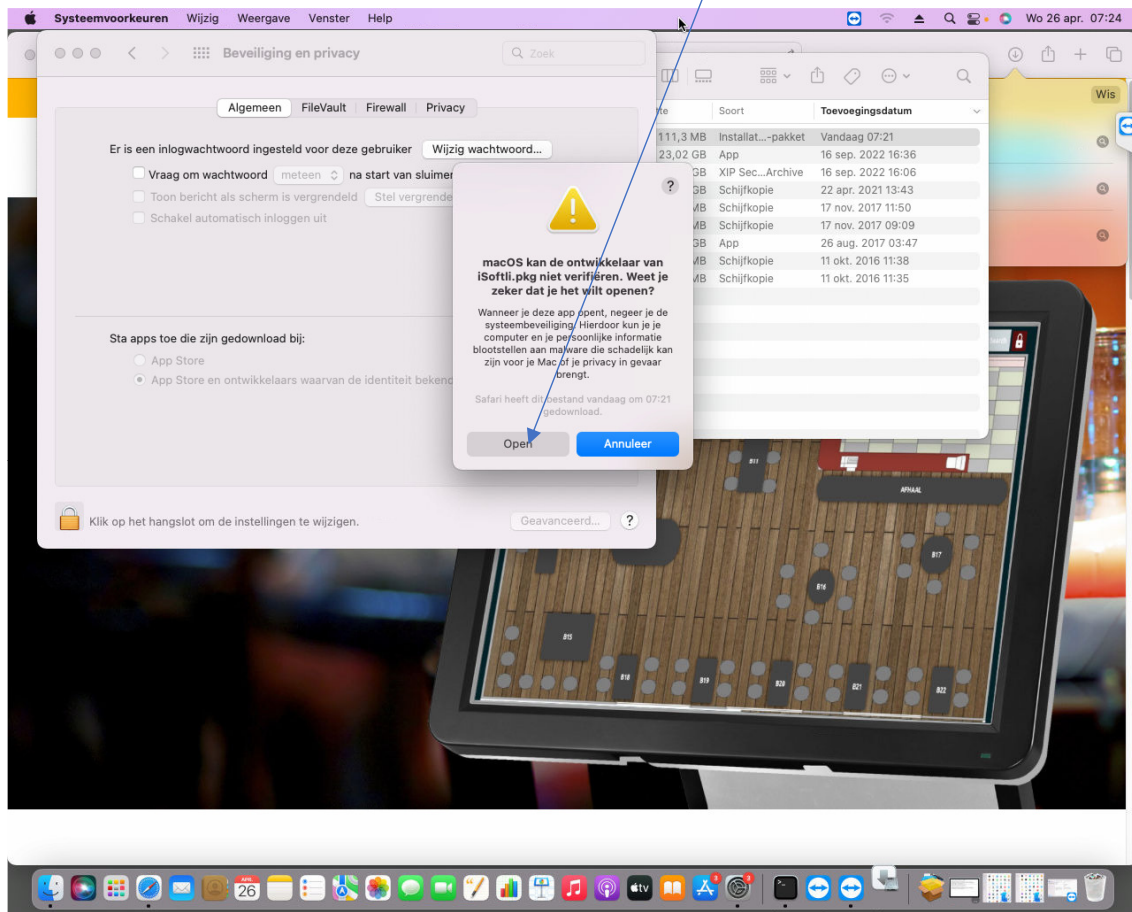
Systeemvoorkeuren Wijzig Weergave Venster Help

Wo 26 apr. 07:24

Beveiliging en privacy

Zoek

Algemeen FileVault Firewall Privacy

Er is een inlogwachtwoord ingesteld voor deze gebruiker Wijzig wachtwoord...

Vraag om wachtwoord meteen na start van sluimer

Toon bericht als scherm is vergrendeld Stel vergrende

Schakel automatisch inloggen uit

Sta apps toe die zijn gedownload bij:

App Store

App Store en ontwikkelaars waarvan de identiteit bekend

Klik op het hangslot om de instellingen te wijzigen.

Geavanceerd...

?

macOS kan de ontwikkelaar van iSoftli.pkg niet verifiëren. Weet je zeker dat je het wilt openen?

Wanneer je deze app opent, negeer je de systeembeveiliging. Hierdoor kun je je computer en je persoonlijke informatie blootstellen aan malware die schadelijk kan zijn voor je Mac of je privacy in gevaar brengt.

Safari heeft dit bestand vandaag om 07:21 gedownload.

Open Annuleer

| te | Soort | Toevoegingsdatum |
|---|---|---|
| 111,3 MB | Installat...-pakket | Vandaag 07:21 |
| 23,02 GB | App | 16 sep. 2022 16:36 |
| GB | XIP Sec...Archive | 16 sep. 2022 16:06 |
| GB | Schijfkopie | 22 apr. 2021 13:43 |
| MB | Schijfkopie | 17 nov. 2017 11:50 |
| MB | Schijfkopie | 17 nov. 2017 09:09 |
| GB | App | 26 aug. 2017 03:47 |
| MB | Schijfkopie | 11 okt. 2016 11:38 |
| MB | Schijfkopie | 11 okt. 2016 11:35 |

Wis

B11 AFHAAL B17 B16 B15 B18 B19 B20 B21 B22

APR. 26